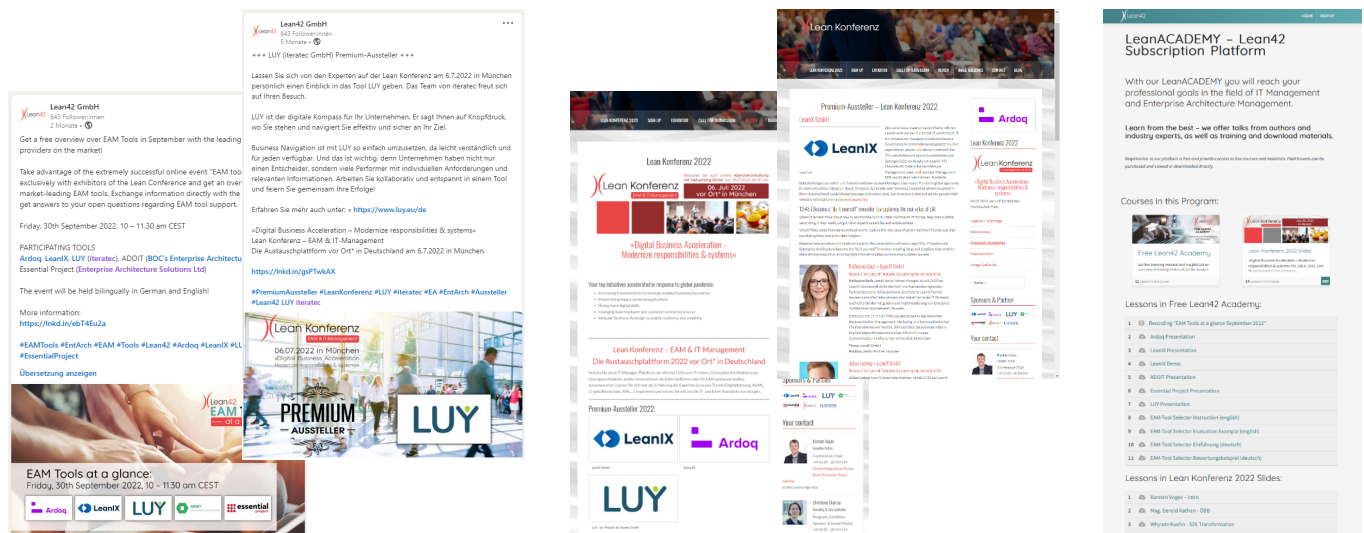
Lean42 GmbH
643 Followerinnen
2 Monate •

Get a free overview over EAM Tools in September with the leading providers on the market!

Take advantage of the extremely successful online event "EAM too exclusively with exhibitors of the Lean Conference and get an over market-leading EAM tools. Exchange information directly with the get answers to your open questions regarding EAM tool support.

Friday, 30th September 2022, 10 – 11.30 am CEST

PARTICIPATING TOOLS
Ardoq, LeanIX, LUY (iteratec), ADOIT (BOC's Enterprise Architectu Essential Project (Enterprise Architecture Solutions Ltd)

The event will be held bilingually in German and English!

More information:
https://lnkd.in/ebT4Eu2a

#EAMTools #EntArch #EAM #Tools #Lean42 #Ardoq #LeanIX #LU #EssentialProject

Übersetzung anzeigen

Lean42 EAM at a

EAM Tools at a glance:
Friday, 30th September 2022, 10 - 11.30 am CEST

Ardoq LeanIX LUY ADOIT essential project

Lean42 GmbH
643 Followerinnen
5 Monate •
...

+++ LUY (iteratec GmbH) Premium-Aussteller +++

Lassen Sie sich von den Experten auf der Lean Konferenz am 6.7.2022 in München persönlich einen Einblick in das Tool LUY geben. Das Team von iteratec freut sich auf Ihren Besuch.

LUY ist der digitale Kompass für Ihr Unternehmen. Er sagt Ihnen auf Knopfdruck, wo Sie stehen und navigiert Sie effektiv und sicher an Ihr Ziel.

Business Navigation mit LUY so einfach umzusetzen, da leicht verständlich und für jeden verfügbar. Und das ist wichtig, denn Unternehmen haben nicht nur einen Entscheider, sondern viele Performer mit individuellen Anforderungen und relevanten Entscheidungen. Arbeiten Sie kollaborativ und entspannt in einem Tool und feiern Sie gemeinsam Ihre Erfolge!

Erfahren Sie mehr unter: » https://www.luy.eu/de

»Digital Business Acceleration – Modernize responsibilities & systems«
Lean Konferenz – EAM & IT-Management
Die Austauschplattform 2022 vor Ort* in Deutschland am 6.7.2022 in München.

https://lnkd.in/gsPTwkAX

#PremiumAussteller #LeanKonferenz #LUY #iteratec #EA #EntArch #Aussteller #Lean42 LUY iteratec

Lean Konferenz
EAM & IT-Management
06.07.2022 in München
»Digital Business Acceleration
Modernize responsibilities & systems«

PREMIUM AUSSTELLER

LUY

Lean Konferenz 2022

Lean Konferenz
EAM & IT-Management
06. Juli 2022 vor Ort* in München

»Digital Business Acceleration – Modernize responsibilities & systems«

Lean Konferenz – EAM & IT-Management
Die Austauschplattform 2022 vor Ort* in Deutschland

Premium-Aussteller 2022:

LeanIX Ardoq LUY

Lean Konferenz

Premium-Aussteller – Lean Konferenz 2022
LeanIX GmbH
LeanIX

Ardoq
Lean Konferenz 2022
»Digital Business Acceleration Modernize responsibilities & systems«

Sponsoren & Partner
LeanIX Ardoq LUY

Ihr Kontakt

Sponsoren & Partner
Ihr Kontakt

Lean42
LOGIN SIGN UP

LeanACADEMY – Lean42 Subscription Platform

With our LeanACADEMY you will reach your professional goals in the field of IT Management and Enterprise Architecture Management.

Learn from the best – we offer talks from authors and industry experts, as well as training and downloaded materials.

Courses in this Program:

Free Lean42 Academy
Lean Konferenz 2022 Slides

Lessons in Free Lean42 Academy:

1 Recording "EAM Tools at a glance September 2022"
2 Ardoq Presentation
3 LeanIX Presentation
4 LeanIX Demo
5 ADOIT Presentation
6 Essential Project Presentation
7 LUY Presentation
8 EAM-Tool Selector Instruction (english)
9 EAM-Tool Selector Evaluation Example (english)
10 EAM-Tool Selector Einführung (deutsch)
11 EAM-Tool Selector Bewertungsbeispiel (deutsch)

Lessons in Lean Konferenz 2022 Slides:

1 Karsten Voges - Intro
2 Mag. Gerold Nathon - OBB
3 Whyade Kuehn - SZE Transformation